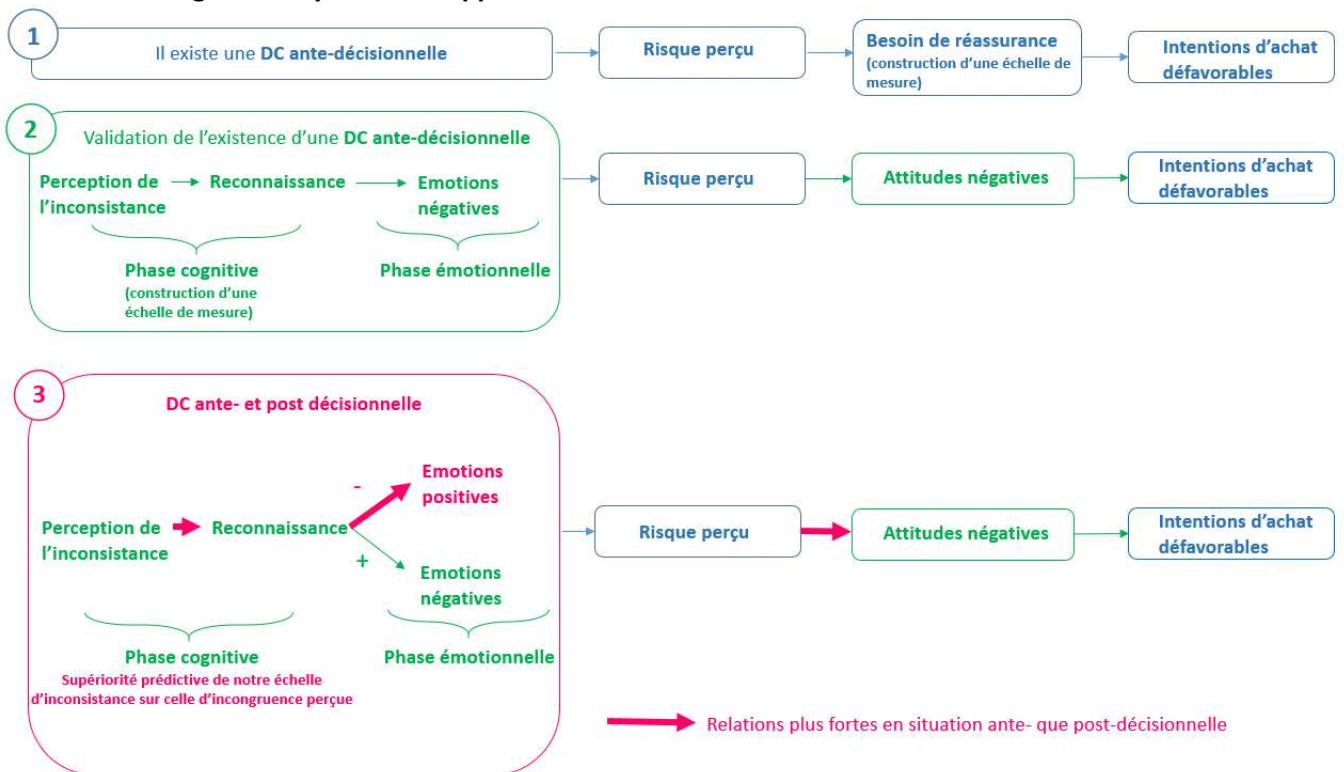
1

Il existe une DC ante-décisionnelle

Risque perçu

Besoin de réassurance (construction d'une échelle de mesure)

Intentions d'achat défavorables

2

Validation de l'existence d'une DC ante-décisionnelle

Perception de l'inconsistance → Reconnaissance → Emotions négatives

Phase cognitive (construction d'une échelle de mesure)

Phase émotionnelle

Risque perçu

Attitudes négatives

Intentions d'achat défavorables

3

DC ante- et post décisionnelle

Perception de l'inconsistance → Reconnaissance

-

Emotions positives

+

Emotions négatives

Phase cognitive

Supériorité prédictive de notre échelle d'inconsistance sur celle d'incongruence perçue

Phase émotionnelle

Risque perçu

Attitudes négatives

Intentions d'achat défavorables

Relations plus fortes en situation ante- que post-décisionnelle